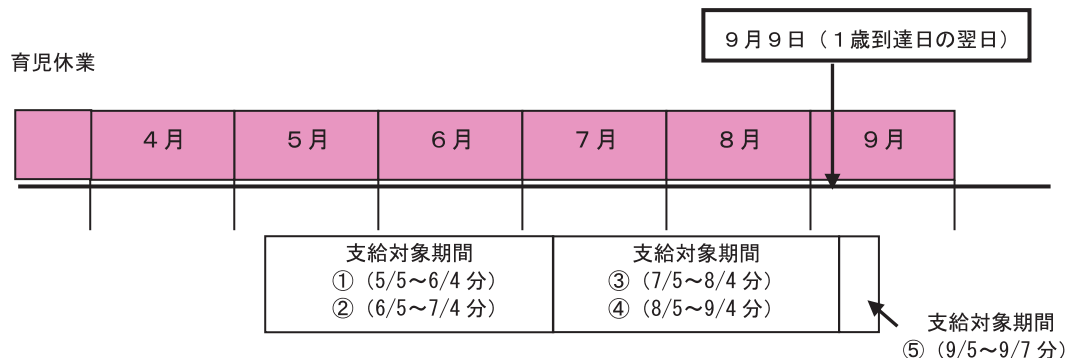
９月９日（１歳到達日の翌日）

育児休業

| | ４月 | ５月 | ６月 | ７月 | ８月 | ９月 |
|---|---|---|---|---|---|---|

支給対象期間
①（5/5〜6/4 分）
②（6/5〜7/4 分）

支給対象期間
③（7/5〜8/4 分）
④（8/5〜9/4 分）

支給対象期間
⑤（9/5〜9/7 分）